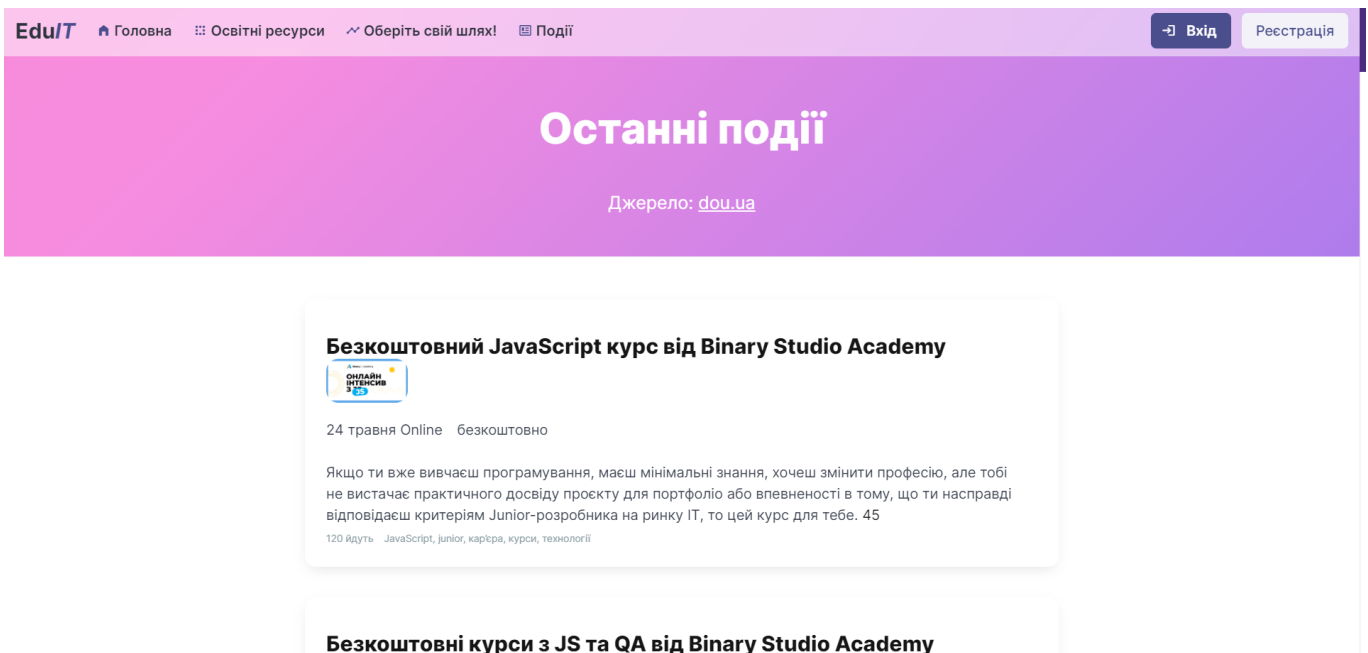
EduIT Головна Освітні ресурси Оберіть свій шлях! Події Вхід Реєстрація

Останні події

Джерело: dou.ua

Безкоштовний JavaScript курс від Binary Studio Academy

ОНЛАЙН ІНТЕНСИВ З JS

24 травня Online безкоштовно

Якщо ти вже вивчаєш програмування, маєш мінімальні знання, хочеш змінити професію, але тобі не вистачає практичного досвіду проєкту для портфоліо або впевненості в тому, що ти насправді відповідаєш критеріям Junior-розробника на ринку IT, то цей курс для тебе. 45

120 йдуть JavaScript, junior, кар'єра, курси, технології

Безкоштовні курси з JS та QA від Binary Studio Academy